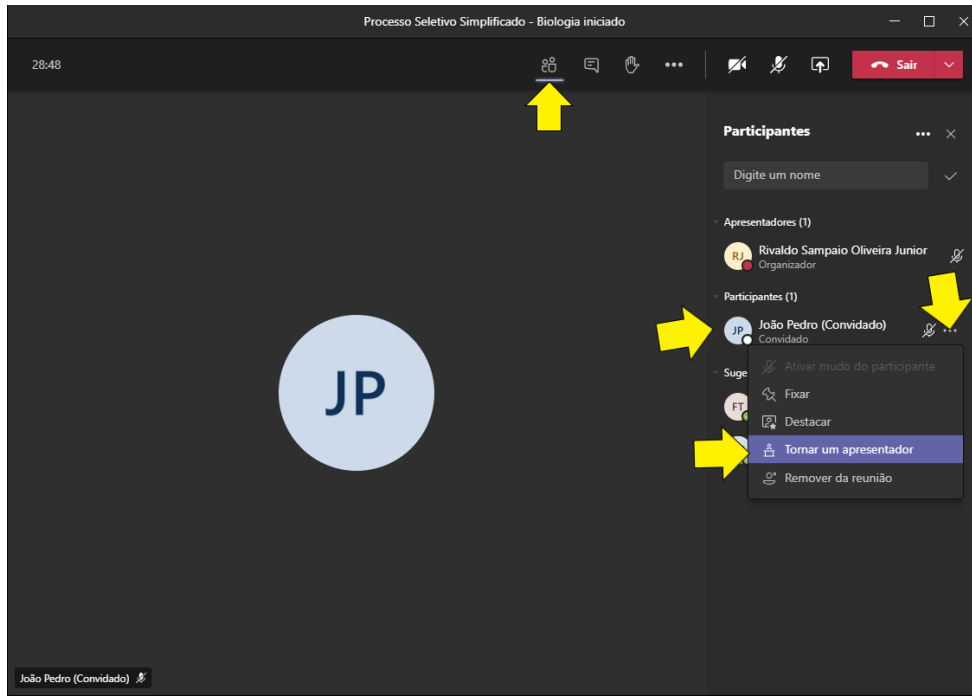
Processo Seletivo Simplificado - Biologia iniciado

28:48

Sair

Participantes

Digite um nome

Apresentadores (1)

RJ Rivaldo Sampaio Oliveira Junior
Organizador

Participantes (1)

JP João Pedro (Convidado)
Convidado

Suge

FT

Ativar mudo do participante
Fixar
Destacar
Tornar um apresentador
Remover da reunião

JP

João Pedro (Convidado)